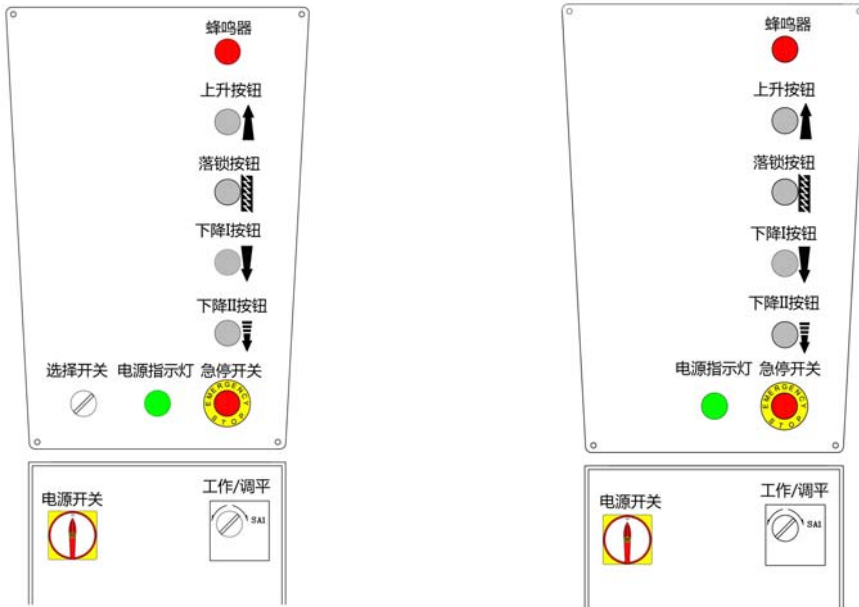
蜂鸣器

上升按钮

落锁按钮

下降I按钮

下降II按钮

选择开关 电源指示灯 急停开关

EMERGENCY STOP

电源开关

工作/调平

SA1

蜂鸣器

上升按钮

落锁按钮

下降I按钮

下降II按钮

电源指示灯 急停开关

EMERGENCY STOP

电源开关

工作/调平

SA1